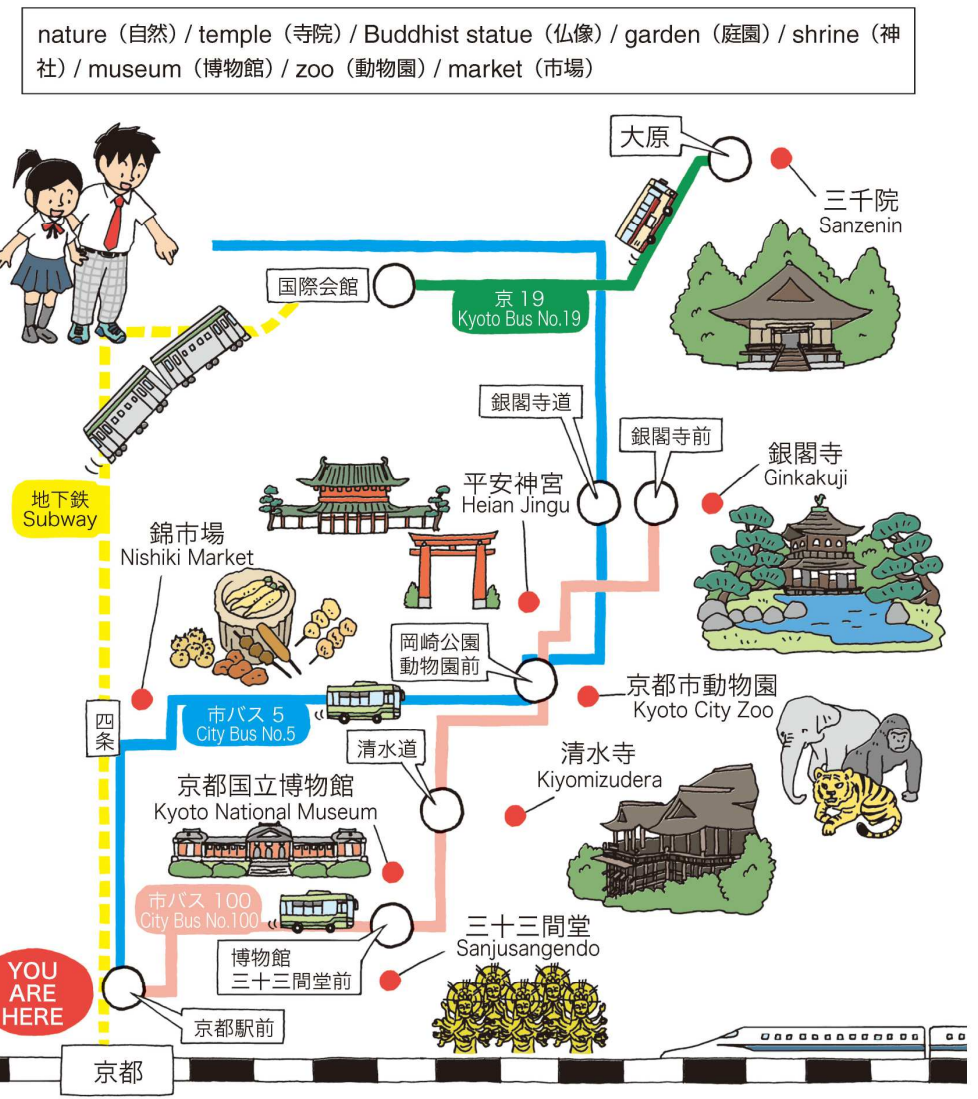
nature（自然）/ temple（寺院）/ Buddhist statue（仏像）/ garden（庭園）/ shrine（神社）/ museum（博物館）/ zoo（動物園）/ market（市場）

大原

三千院
Sanzenin

国際会館

京 19
Kyoto Bus No.19

銀閣寺道

銀閣寺前

銀閣寺
Ginkakuji

平安神宮
Heian Jingu

地下鉄
Subway

錦市場
Nishiki Market

岡崎公園
動物園前

京都市動物園
Kyoto City Zoo

四条

市バス 5
City Bus No.5

清水道

清水寺
Kiyomizudera

京都国立博物館
Kyoto National Museum

市バス 100
City Bus No.100

三十三間堂
Sanjusangendo

博物館
三十三間堂前

YOU ARE HERE

京都駅前

京都